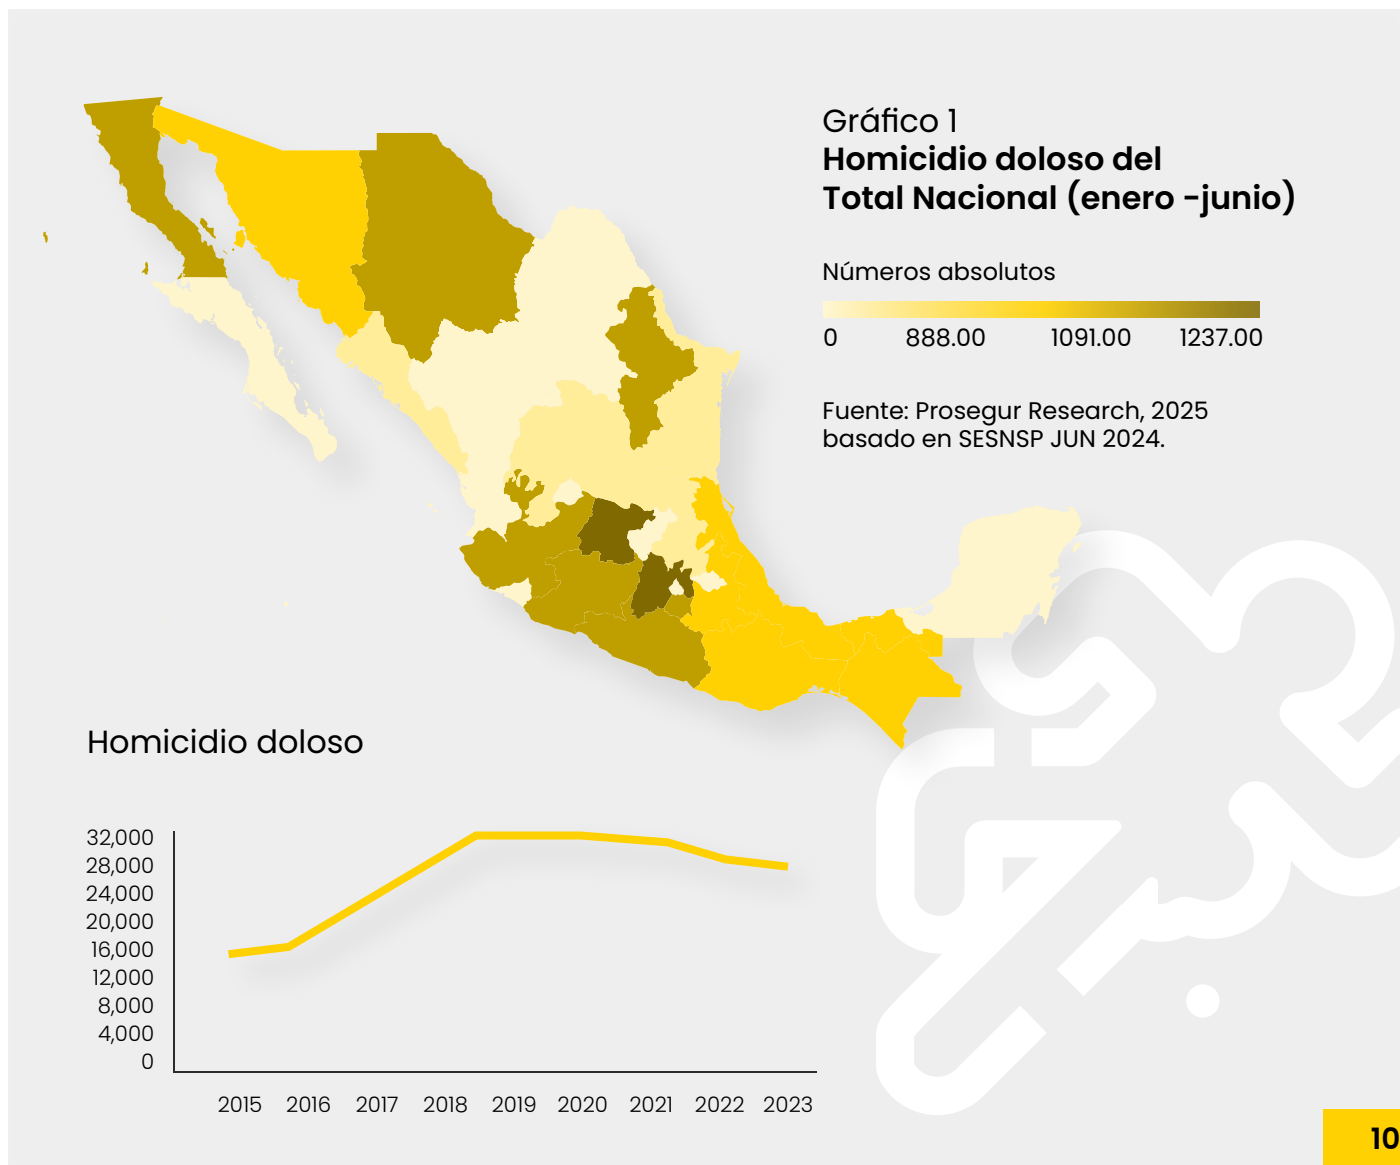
Gráfico 1
**Homicidio doloso del Total Nacional (enero -junio)**

Números absolutos

0 888.00 1091.00 1237.00

Fuente: Prosegur Research, 2025 basado en SESNSP JUN 2024.

Homicidio doloso

32,000
28,000
24,000
20,000
16,000
12,000
8,000
4,000
0

2015 2016 2017 2018 2019 2020 2021 2022 2023

10